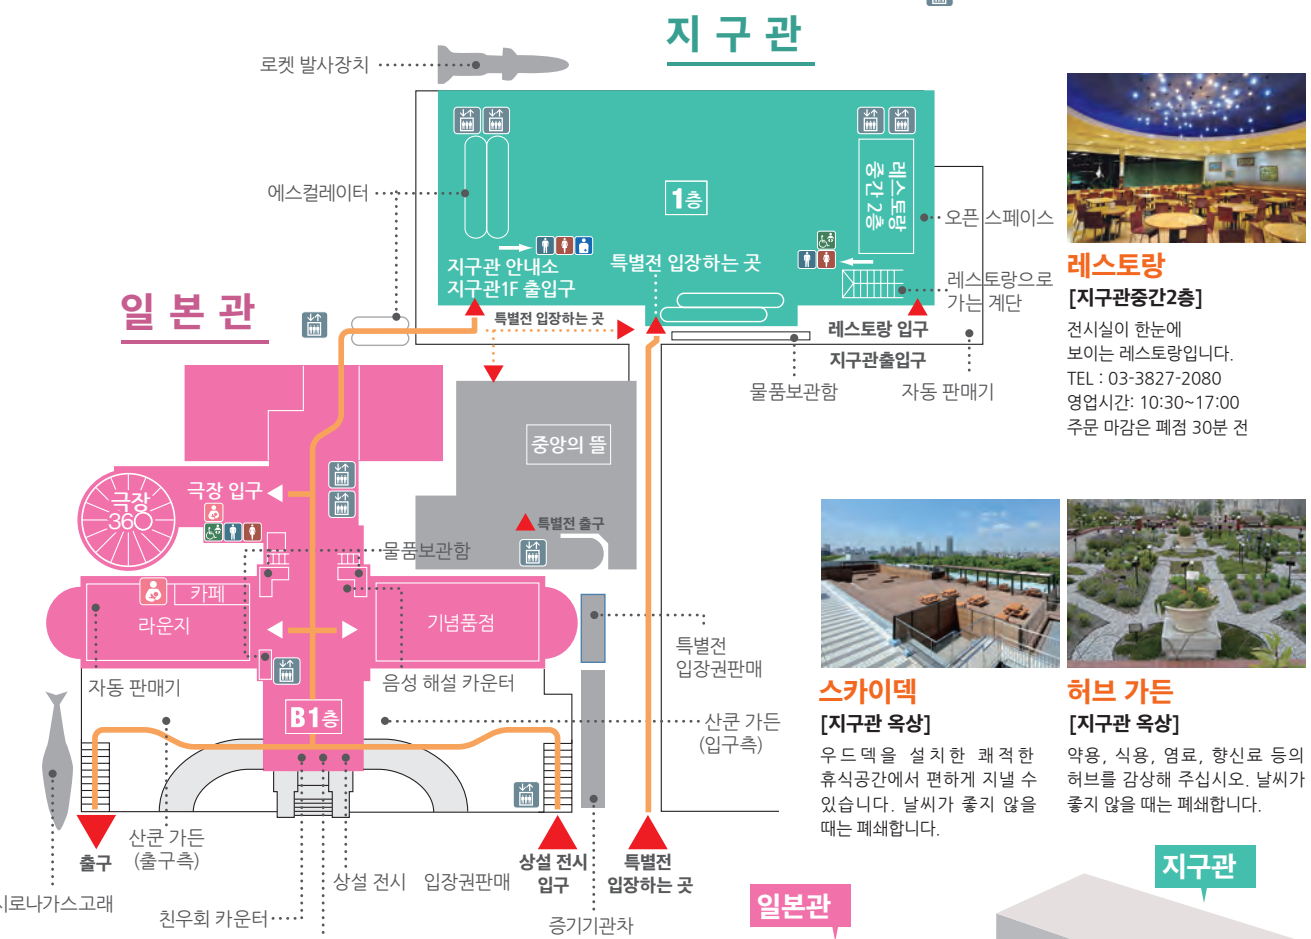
지 구 관

로켓 발사장치

에스컬레이터

1층

레스토랑 중간 2층

오픈 스페이스

지구관 안내소
지구관1F 출입구

특별전 입장하는 곳

레스토랑으로 가는 계단

일 본 관

특별전 입장하는 곳

레스토랑 입구

지구관출입구

물품보관함

자동 판매기

중앙의 뜰

극장 360

극장 입구

특별전 출구

물품보관함

카페

라운지

기념품점

특별전 입장권판매

자동 판매기

음성 해설 카운터

B1층

산쿤 가든 (입구측)

출구

산쿤 가든 (출구측)

상설 전시 입구

특별전 입장하는 곳

시로나가스고래

상설 전시 입장권판매

친우회 카운터

증기기관차

일본관

지구관

레스토랑
[지구관중간2층]
전시실이 한눈에 보이는 레스토랑입니다.
TEL : 03-3827-2080
영업시간: 10:30~17:00
주문 마감은 폐점 30분 전

스카이덱
[지구관 옥상]
우드덱을 설치한 쾌적한 휴식공간에서 편하게 지낼 수 있습니다. 날씨가 좋지 않을 때는 폐쇄합니다.

허브 가든
[지구관 옥상]
약용, 식용, 염료, 향신료 등의 허브를 감상해 주십시오. 날씨가 좋지 않을 때는 폐쇄합니다.